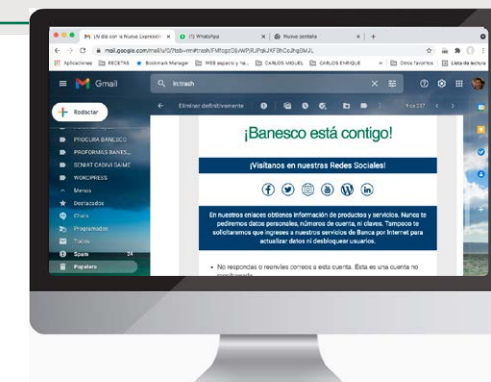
Un día con la Nueva Expresión
(1) WhatsApp
Nueva pestaña
mail.google.com/mail/u/0/?tab=rm#trash/FMfcgzGkFjkJKFBhCoJhgGMJL
Aplicaciones
RECETAS
Bookmark Manager
WEB espacio y re...
CARLOS MIGUEL
CARLOS ENRIQUE
Otros favoritos
Lista de lectura
Gmail
in:trash
Redactar
Eliminar definitivamente
1 de 237
PROCURA BANESCO
PROFORMAS BANES...
SENIAT CADIVI SAIME
WORDPRESS
Menos
Destacados
Chats
Programados
Todos
Spam 24
Papelera
¡Banesco está contigo!
¡Visítanos en nuestras Redes Sociales!
En nuestros enlaces obtienes información de productos y servicios. Nunca te pediremos datos personales, números de cuenta, ni claves. Tampoco te solicitaremos que ingreses a nuestros servicios de Banca por Internet para actualizar datos ni desbloquear usuarios.
• No respondas o reenvíes correos a esta cuenta. Esta es una cuenta no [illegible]